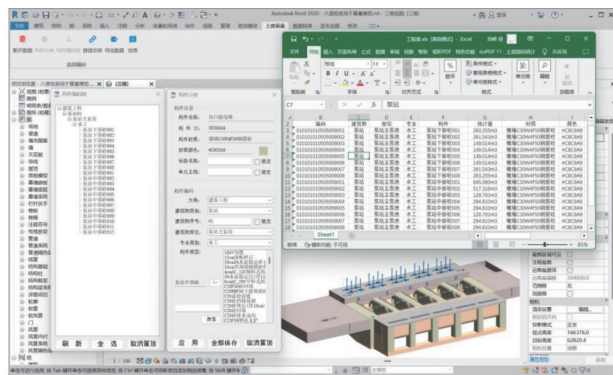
Autodesk Revit 2020 - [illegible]

工程量.xls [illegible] - Excel

文件 开始 插入 页面布局 公式 数据 审阅 视图 帮助

C7 泵站

| | A | B | C | D | E | F | G | H |
|---|---|---|---|---|---|---|---|---|
| 1 | 编码 | 单位 | 专业 | 构件 | 统计量 | 材质 | 颜色 |
| 2 | 0101010105050001 | 泵站 | 泵站主泵房 | 水工 | 泵站下部结构 | 283.250m3 | 混凝土C30W4F50 | #C8C8A9 |
| 3 | 0101010105050002 | 泵站 | 泵站主泵房 | 水工 | 泵站下部结构 | 149.014m3 | 混凝土C30W4F50 | #C8C8A9 |
| 4 | 0101010105050003 | 泵站 | 泵站主泵房 | 水工 | 泵站下部结构 | 149.014m3 | 混凝土C30W4F50 | #C8C8A9 |
| 5 | 0101010105050004 | 泵站 | 泵站主泵房 | 水工 | 泵站下部结构 | 149.014m3 | 混凝土C30W4F50 | #C8C8A9 |
| 6 | 0101010105050005 | 泵站 | 泵站主泵房 | 水工 | 泵站下部结构 | 149.014m3 | 混凝土C30W4F50 | #C8C8A9 |

Sheet1

构件信息
构件名称 构件编码 构件材质 材质颜色 标准名称 单元工程
构件编码 大类 建筑物类型 建筑物类型 建筑物类型 专业类别 构件类型
刷新 全选 取消置顶 应用 全部保存 取消置顶